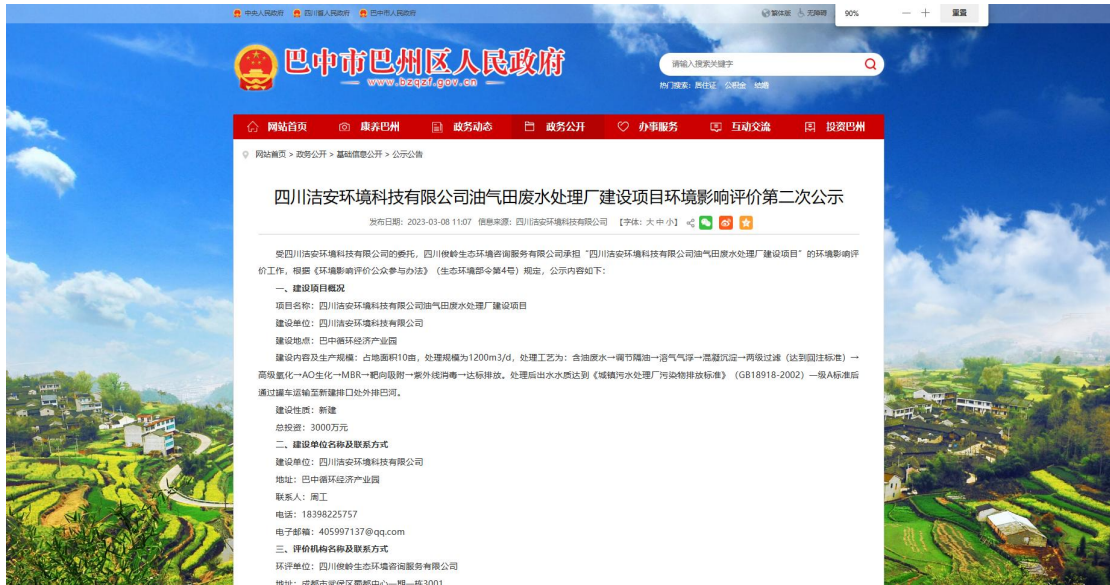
中央人民政府 四川省人民政府 巴中市人民政府

繁体版 无障碍

90% — + 重置

巴中市巴州区人民政府
www.bzqzf.gov.cn

请输入搜索关键字

热门搜索: 居住证 公积金 结婚

网站首页 康养巴州 政务动态 政务公开 办事服务 互动交流 投资巴州

网站首页 > 政务公开 > 基础信息公开 > 公示公告

四川洁安环境科技有限公司油气田废水处理厂建设项目环境影响评价第二次公示

发布日期: 2023-03-08 11:07 信息来源: 四川洁安环境科技有限公司 【字体: 大 中 小】

受四川洁安环境科技有限公司的委托，四川俊岭生态环境咨询服务有限公司承担“四川洁安环境科技有限公司油气田废水处理厂建设项目”的环境影响评价工作，根据《环境影响评价公众参与办法》（生态环境部令第4号）规定，公示内容如下：

一、建设项目概况

项目名称：四川洁安环境科技有限公司油气田废水处理厂建设项目

建设单位：四川洁安环境科技有限公司

建设地点：巴中循环经济产业园

建设内容及生产规模：占地面积10亩，处理规模为1200m3/d，处理工艺为：含油废水→调节隔油→溶气气浮→混凝沉淀→两级过滤（达到回注标准）→高级氧化→AO生化→MBR→靶向脱盐→紫外线消毒→达标排放。处理后出水水质达到《城镇污水处理厂污染物排放标准》（GB18918-2002）一级A标准后通过罐车运输至新建排口处外排巴河。

建设性质：新建

总投资：3000万元

二、建设单位名称及联系方式

建设单位：四川洁安环境科技有限公司

地址：巴中循环经济产业园

联系人：周工

电话：18398225757

电子邮箱：405997137@qq.com

三、评价机构名称及联系方式

环评单位：四川俊岭生态环境咨询服务有限公司

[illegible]